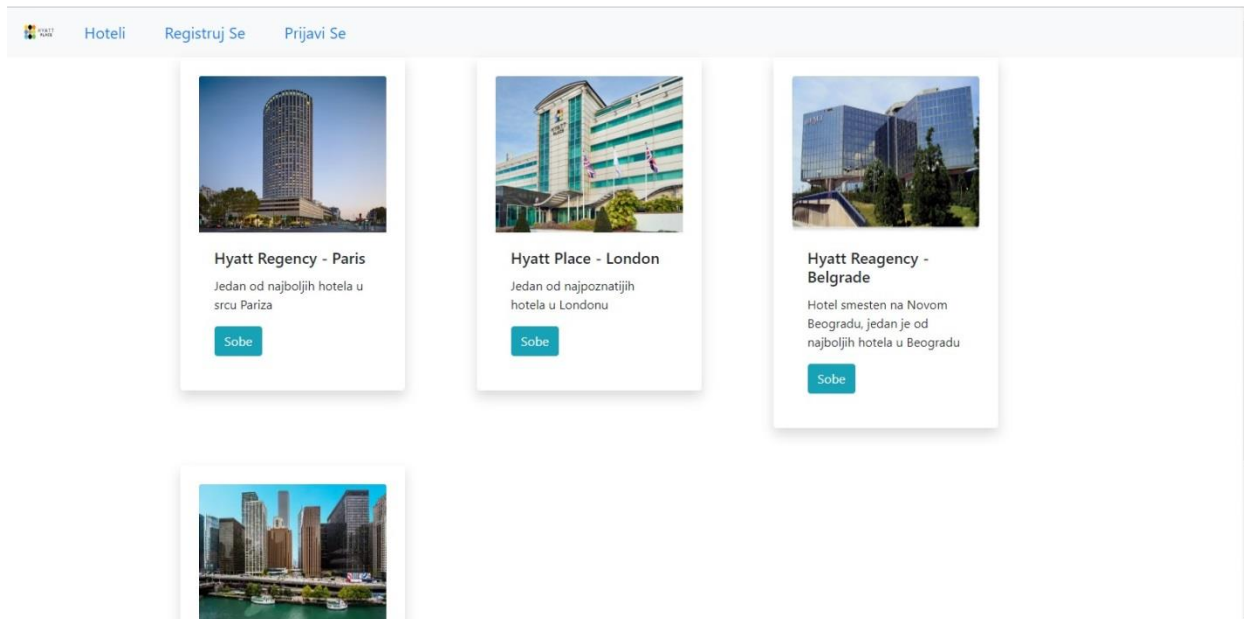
Hoteli Registruj Se Prijavi Se

Hyatt Regency - Paris
Jedan od najboljih hotela u srcu Pariza
Sobe

Hyatt Place - London
Jedan od najpoznatijih hotela u Londonu
Sobe

Hyatt Reagency - Belgrade
Hotel smesten na Novom Beogradu, jedan je od najboljih hotela u Beogradu
Sobe